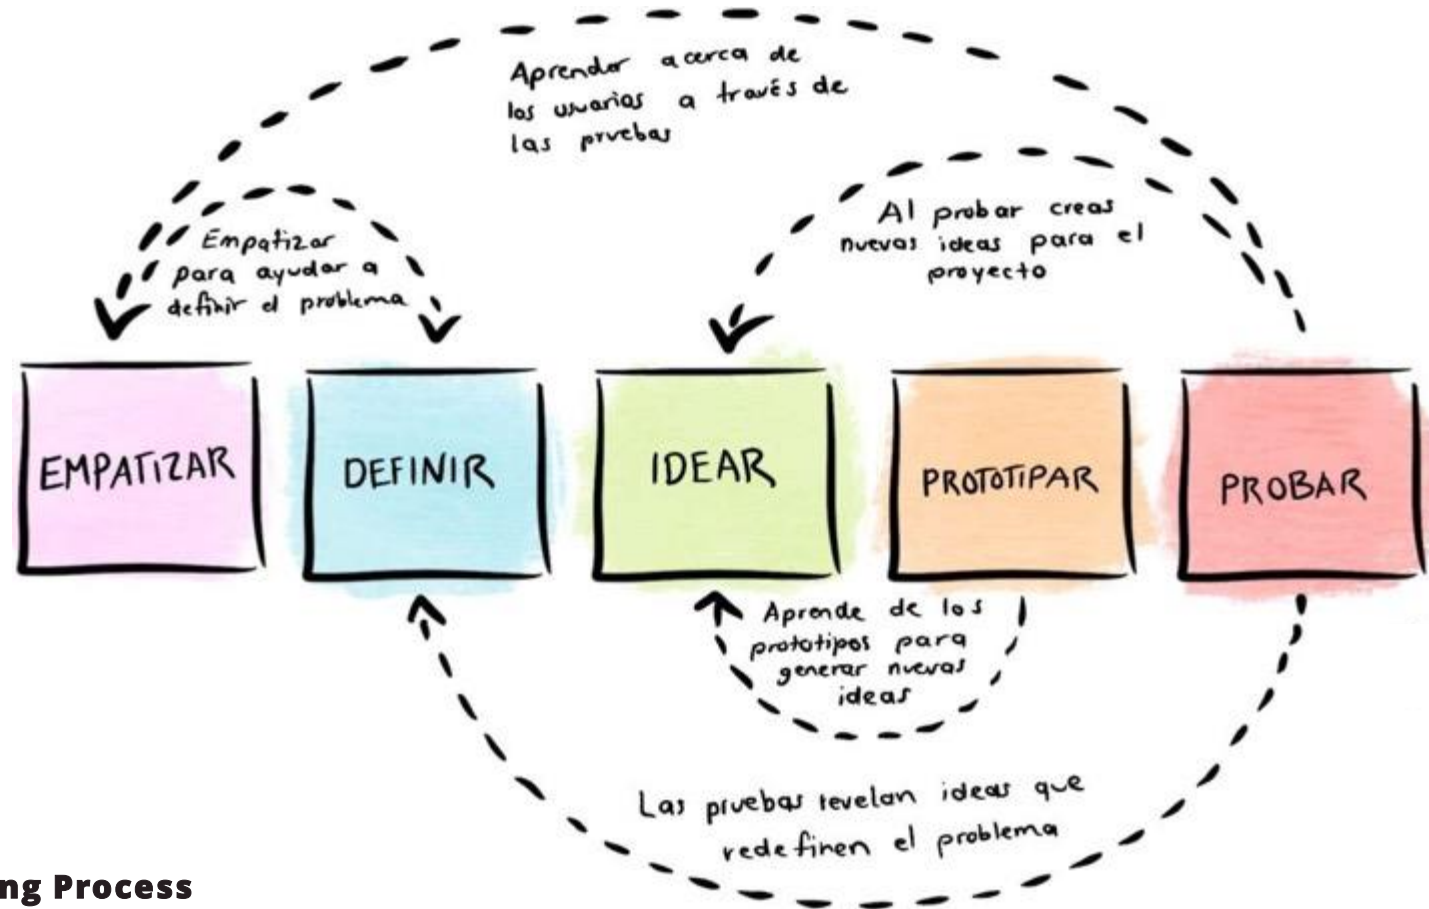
Aprender acerca de los usuarios a través de las pruebas

Empatizar para ayudar a definir el problema

Al probar creas nuevas ideas para el proyecto

EMPATIZAR

DEFINIR

IDEAR

PROTOTIPAR

PROBAR

Aprende de los prototipos para generar nuevas ideas

Las pruebas revelan ideas que redefinen el problema

ng Process